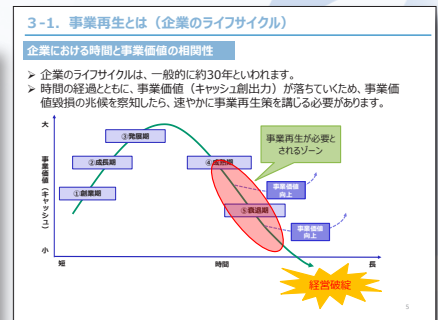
3-1．事業再生とは（企業のライフサイクル）

企業における時間と事業価値の相関性

➢ 企業のライフサイクルは、一般的に約30年といわれます。
➢ 時間の経過とともに、事業価値（キャッシュ創出力）が落ちていくため、事業価値毀損の兆候を察知したら、速やかに事業再生策を講じる必要があります。

大

事業価値（キャッシュ）

小

③発展期

②成長期

①創業期

④成熟期

⑤衰退期

事業再生が必要とされるゾーン

事業価値向上

事業価値向上

短

時間

長

経営破綻

5